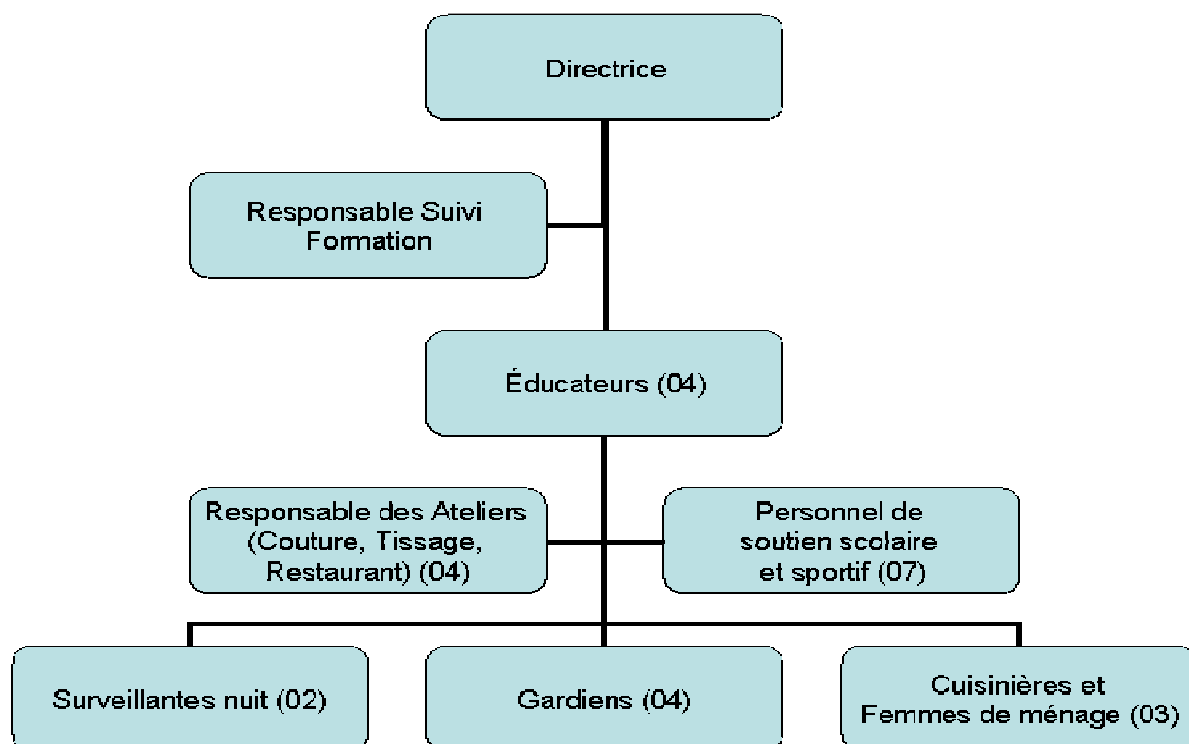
Directrice

Responsable Suivi Formation

Éducateurs (04)

Responsable des Ateliers (Couture, Tissage, Restaurant) (04)

Personnel de soutien scolaire et sportif (07)

Surveillantes nuit (02)

Gardiens (04)

Cuisinières et Femmes de ménage (03)